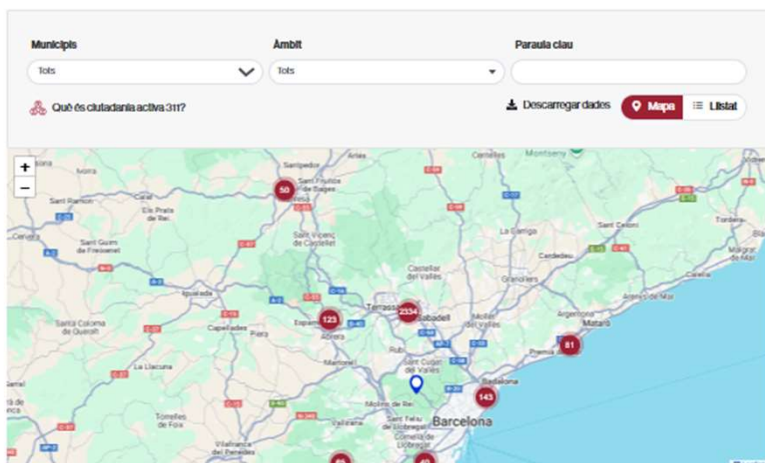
Municipis
Tots

Àmbit
Tots

Paraula clau

Què és ciutadania activa 311?

Descarregar dades
Mapa
Llistat

+
−

Montseny
Santpedor
Artés
Calders
Centelles
Navarcles
Sant Fruitós de Bages
Moià
Navarcles
Manresa
Sant Joan de Vilatorrada
Castellterçol
Sant Celoni
Sant Ramon
Els Prats de Rei
La Garriga
Sant Guim de Freixenet
Sant Vicenç de Castellet
Cardedeu
Igualada
Castellar del Vallès
Granollers
Santa Coloma de Queralt
Capellades
Piera
Esparreguera
Terrassa
Sabadell
Mataró
Abrera
Martorell
Sant Cugat del Vallès
Premià de Mar
La Llacuna
Badalona
Molins de Rei
Sant Feliu de Llobregat
Barcelona
Torrelles de Foix
Cornellà de Llobregat
Vilafranca del Penedès
50
123
2334
81
143